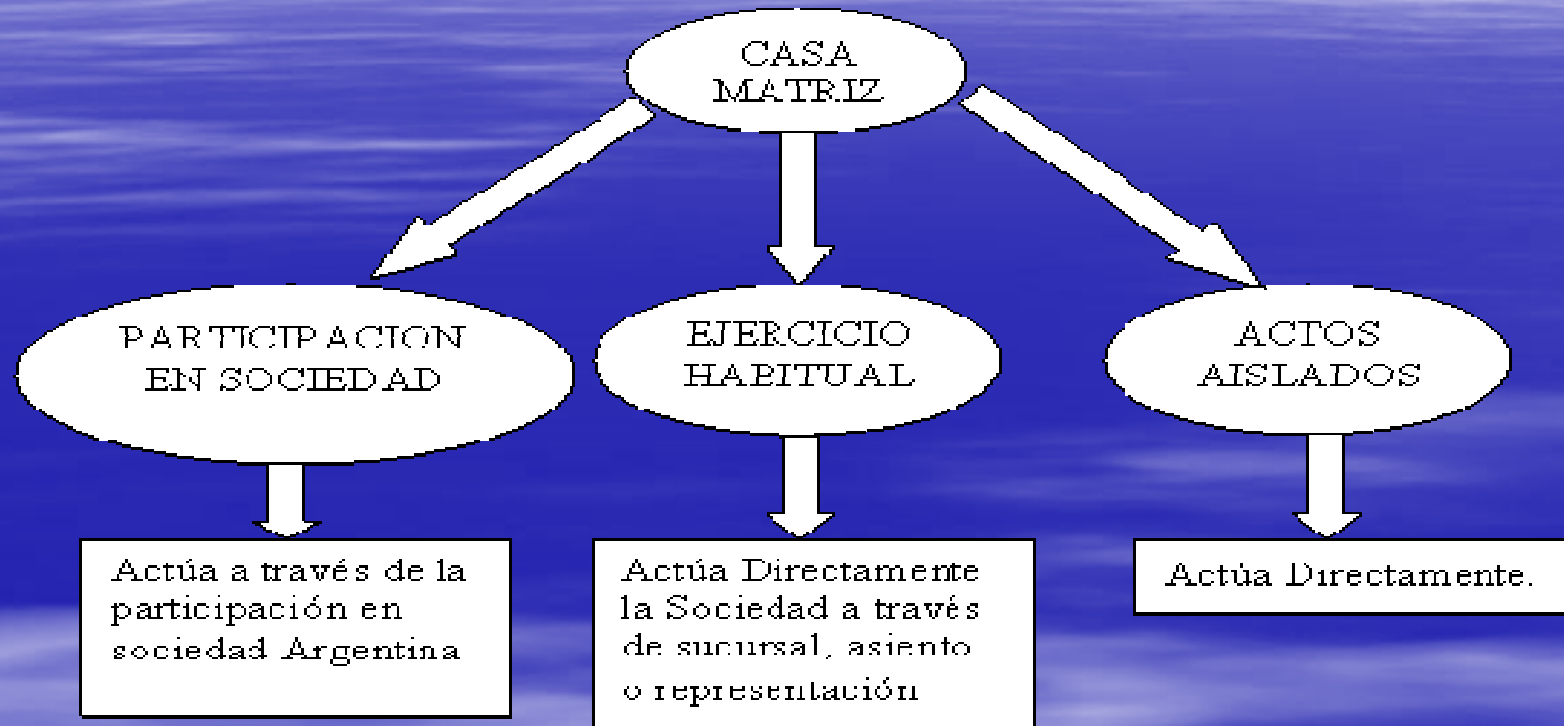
CASA MATRIZ

PARTICIPACION EN SOCIEDAD

EJERCICIO HABITUAL

ACTOS AISLADOS

Actúa a través de la participación en sociedad Argentina

Actúa Directamente la Sociedad a través de sucursal, asiento o representación

Actúa Directamente.